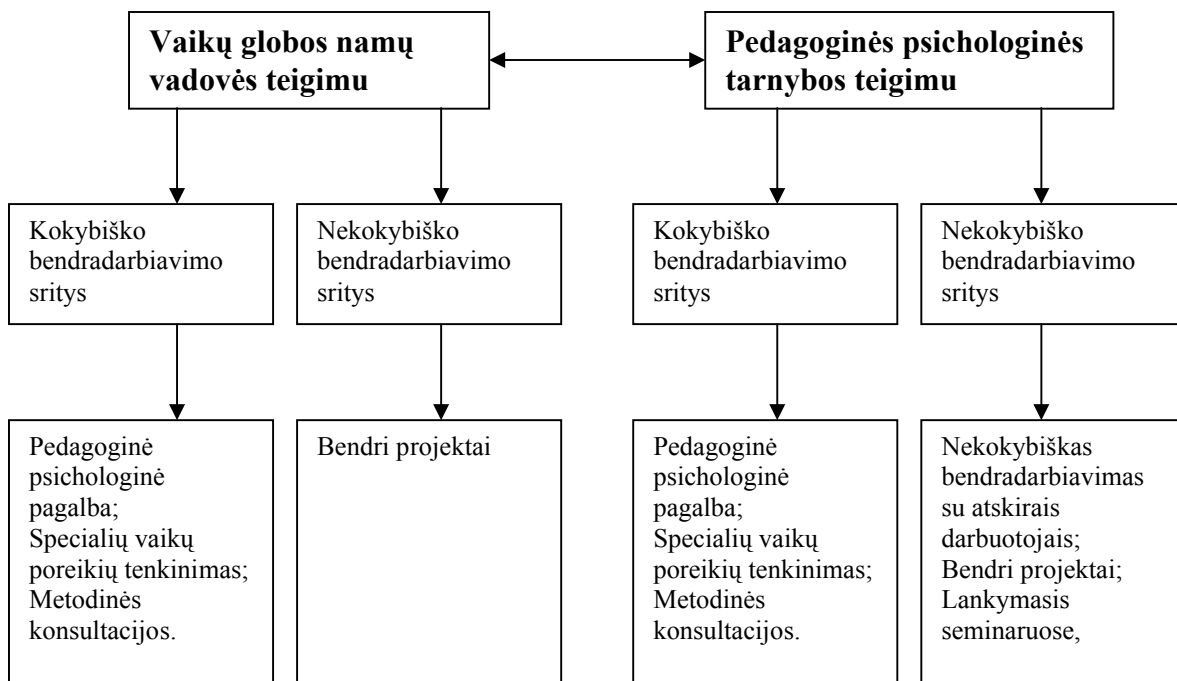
Vaikų globos namų vadovės teigimu

Pedagoginės psichologinės tarnybos teigimu

Kokybiško bendradarbiavimo sritys

Nekokybiško bendradarbiavimo sritys

Kokybiško bendradarbiavimo sritys

Nekokybiško bendradarbiavimo sritys

Pedagoginė psichologinė pagalba;
Specialių vaikų poreikių tenkinimas;
Metodinės konsultacijos.

Bendri projektai

Pedagoginė psichologinė pagalba;
Specialių vaikų poreikių tenkinimas;
Metodinės konsultacijos.

Nekokybiškas bendradarbiavimas su atskirais darbuotojais;
Bendri projektai;
Lankymasis seminaruose,